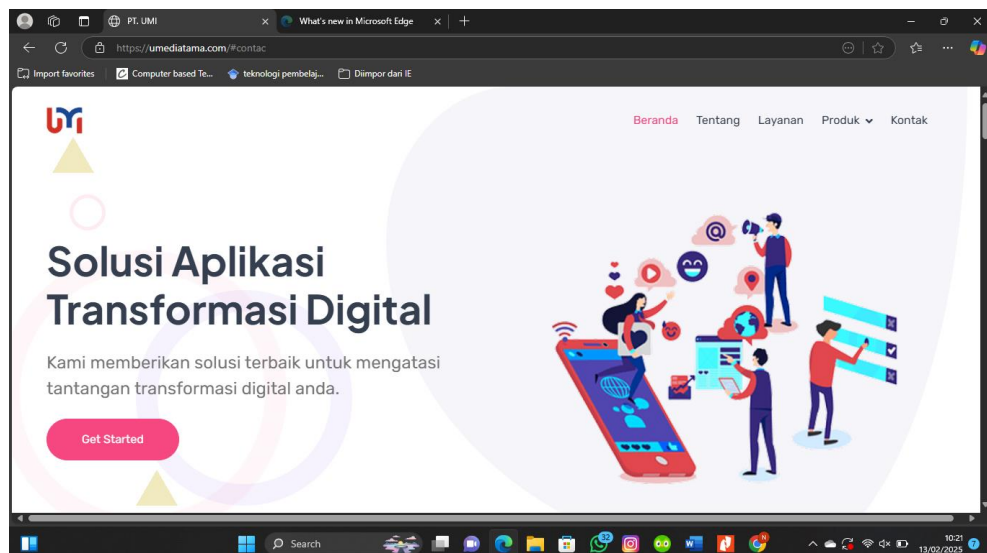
PT. UMI
What's new in Microsoft Edge
https://umediatama.com/#contac
Import favorites
Computer based Te...
teknologi pembelaj...
Diimpor dari IE

Beranda Tentang Layanan Produk Kontak

Solusi Aplikasi Transformasi Digital

Kami memberikan solusi terbaik untuk mengatasi tantangan transformasi digital anda.

Get Started

Search
32
10:21
13/02/2025